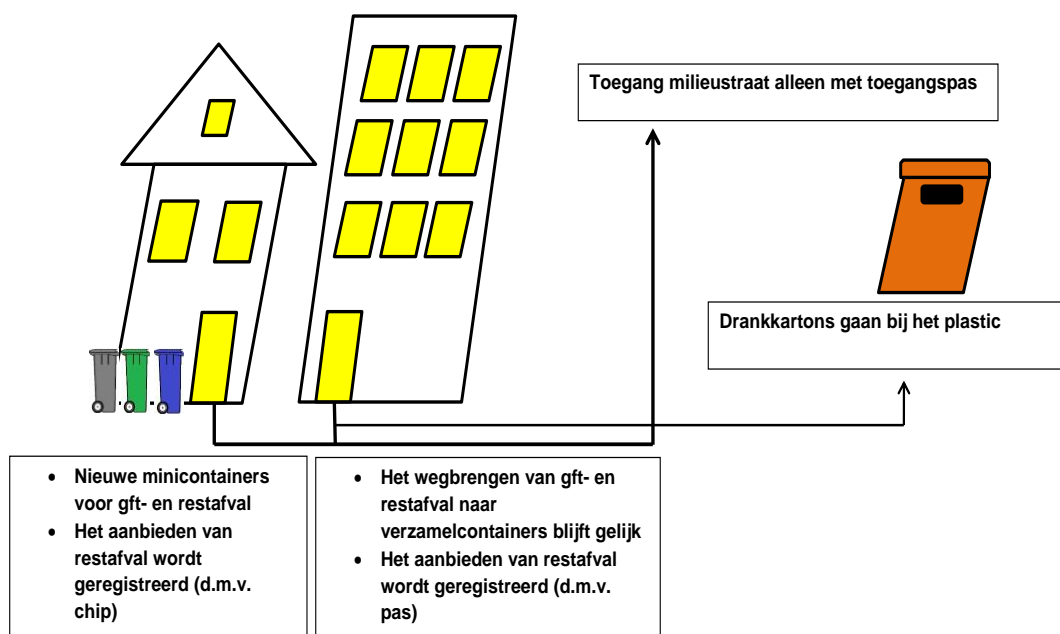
Toegang milieustraat alleen met toegangspas

Drankkartons gaan bij het plastic

- Nieuwe minicontainers voor gft- en restafval
- Het aanbieden van restafval wordt geregistreerd (d.m.v. chip)

- Het wegbrengen van gft- en restafval naar verzamelcontainers blijft gelijk
- Het aanbieden van restafval wordt geregistreerd (d.m.v. pas)